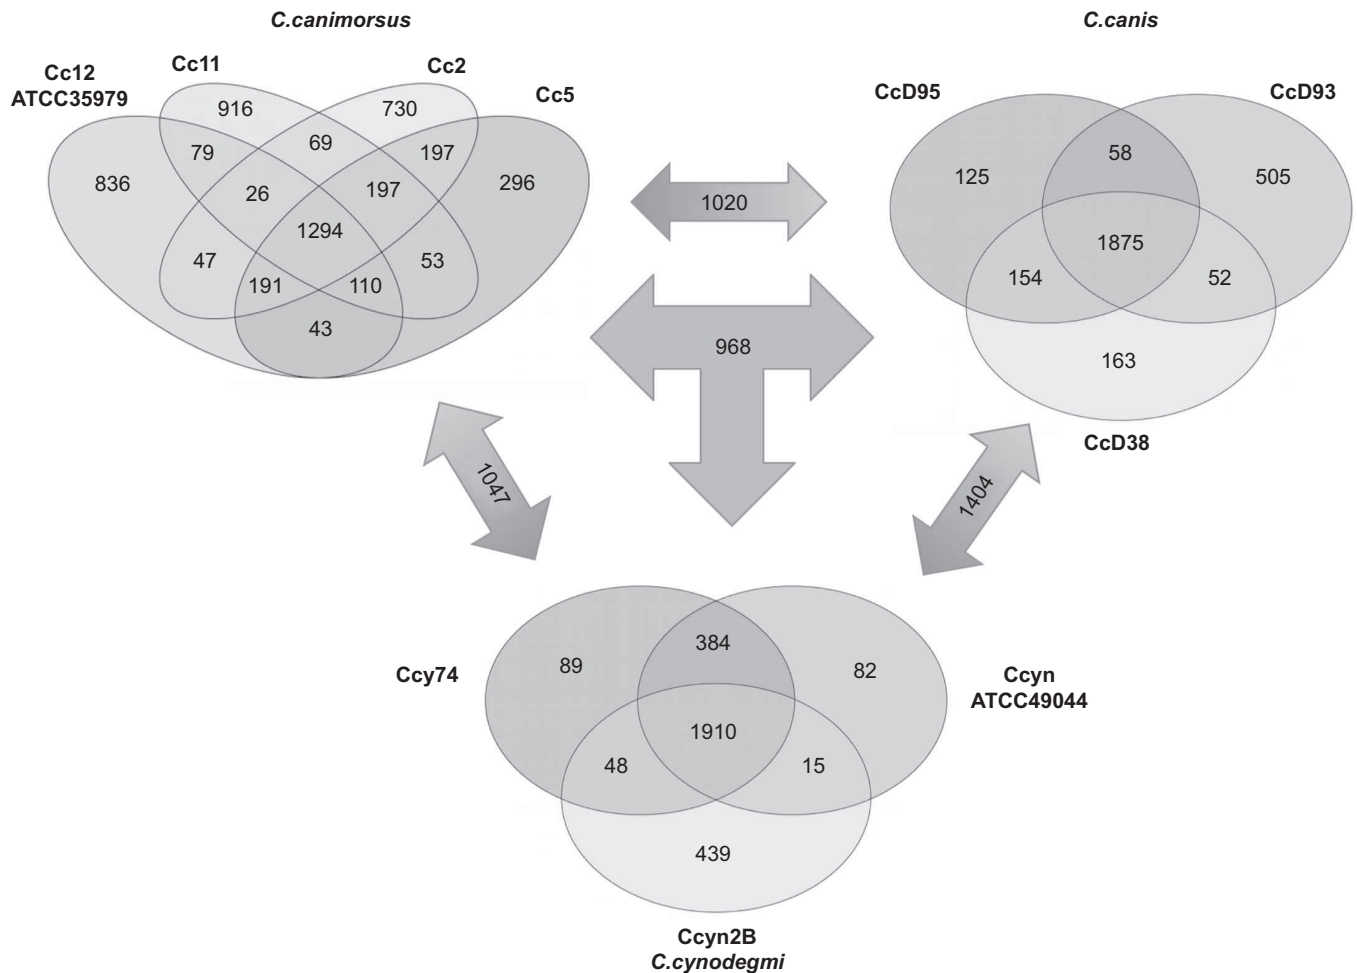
C.canimorsus

Cc12
ATCC35979

Cc11

Cc2

Cc5

916
730
79
69
197
836
26
197
296
1294
47
53
191
110
43

C.canis

CcD95

CcD93

125
58
505
1875
154
52
163

CcD38

1020

968

1047

1404

Ccy74

89
384
82

Ccyn
ATCC49044

1910
48
15
439

Ccyn2B
C.cynodegmi